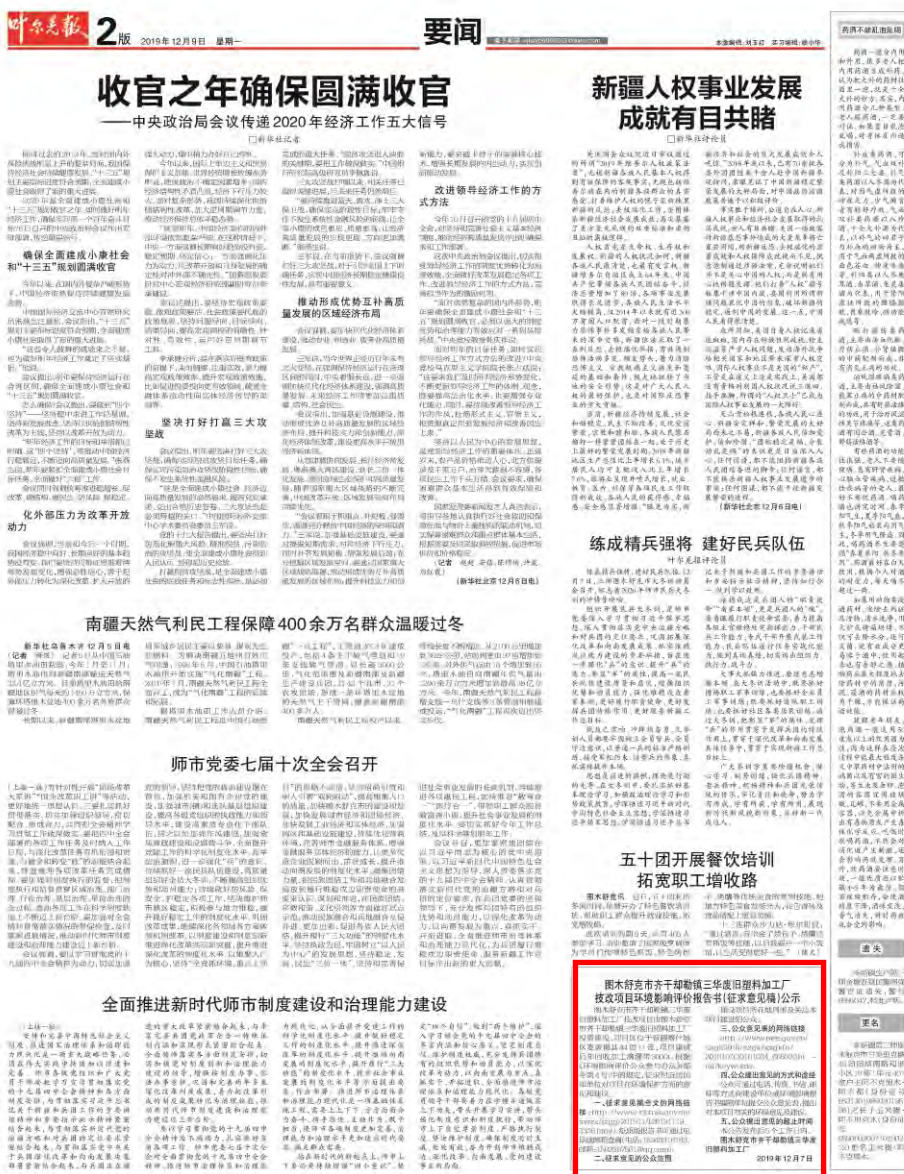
叶尔羌报 2版 2019年12月9日 星期一 要闻

收官之年确保圆满收官
——中央政治局会议传递2020年经济工作五大信号

新疆人权事业发展成就有目共睹

练成精兵强将 建好民兵队伍

南疆天然气利民工程保障400余万各群众温暖过冬

师市党委七届十次全会召开

五十团开展餐饮培训 拓宽职工增收路

全面推进新时代师市制度建设和治理能力建设

确保全面建成小康社会和"十三五"规划圆满收官

化外部压力为改革开放动力

坚决打好打赢三大攻坚战

推动形成优势互补高质量发展的区域经济布局

改进领导经济工作的方式方法

图木舒克市齐干却勒镇三旱度旧棉籽加工技改项目环境影响评价报告书(征求意见稿)公示

一、征求意见稿全文的网络链接

二、征求意见的公众范围

三、公众意见表的网络链接

四、公众提交意见的方式和途径

五、公众提出意见的起止时间

图木舒克市齐干却勒镇三旱度旧棉籽加工厂

2019年12月7日

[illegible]